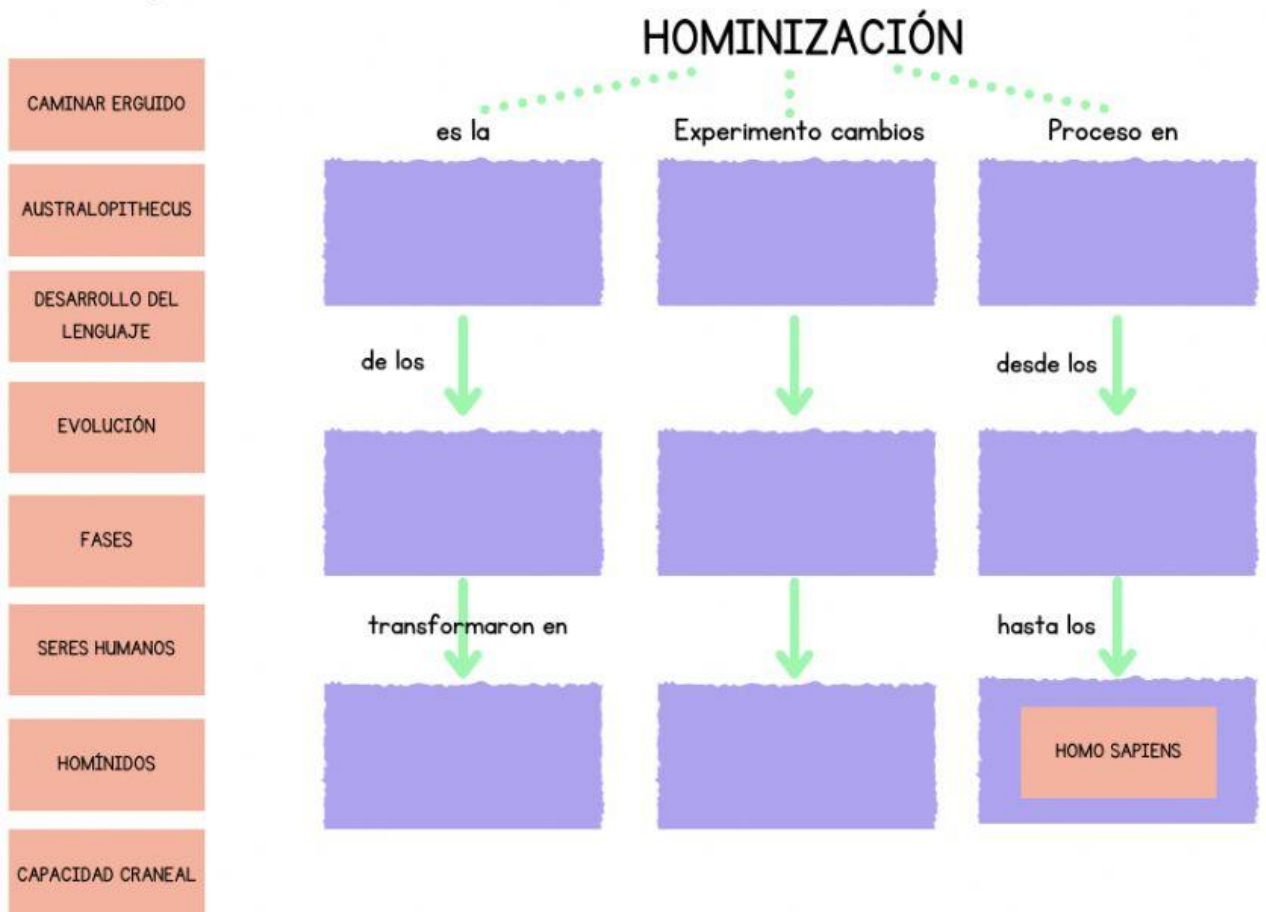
CAMINAR ERGUIDO

AUSTRALOPITHECUS

DESARROLLO DEL LENGUAJE

EVOLUCIÓN

FASES

SERES HUMANOS

HOMÍNIDOS

CAPACIDAD CRANEAL

HOMINIZACIÓN

es la

de los

transformaron en

Experimento cambios

Proceso en

desde los

hasta los

HOMO SAPIENS